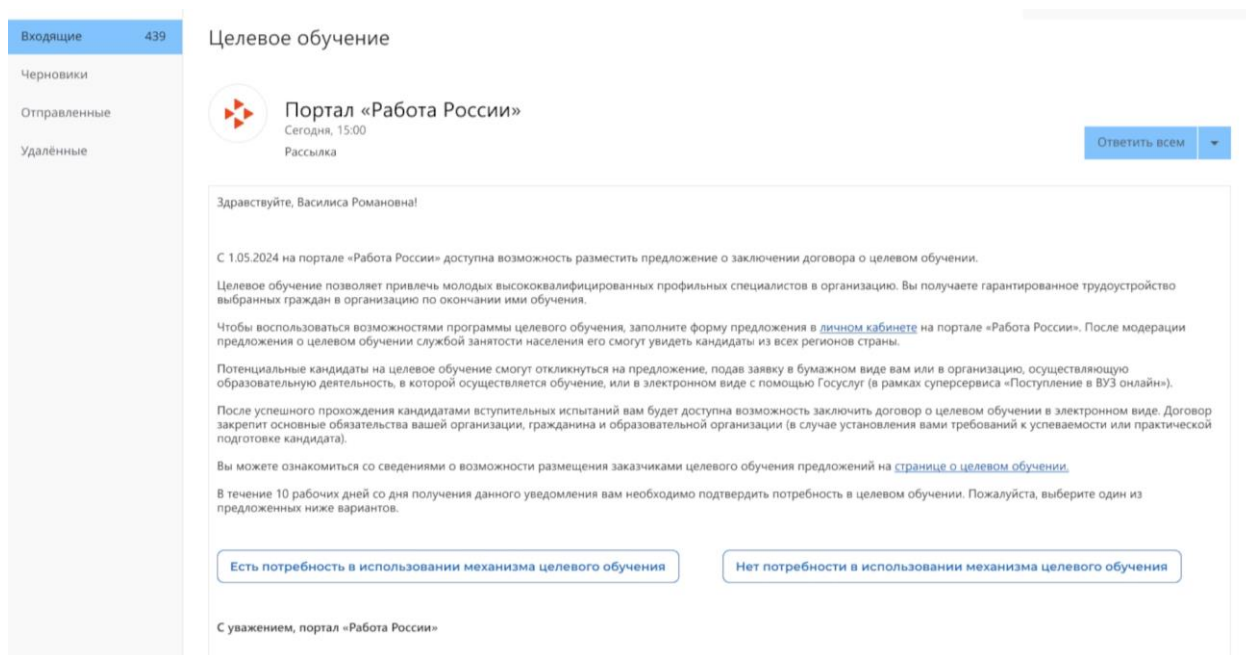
Входящие 439
Черновики
Отправленные
Удалённые

Целевое обучение

Портал «Работа России»
Сегодня, 15:00
Рассылка

Ответить всем

Здравствуйте, Василиса Романовна!

С 1.05.2024 на портале «Работа России» доступна возможность разместить предложение о заключении договора о целевом обучении.

Целевое обучение позволяет привлечь молодых высококвалифицированных профильных специалистов в организацию. Вы получаете гарантированное трудоустройство выбранных граждан в организацию по окончании ими обучения.

Чтобы воспользоваться возможностями программы целевого обучения, заполните форму предложения в личном кабинете на портале «Работа России». После модерации предложения о целевом обучении службой занятости населения его смогут увидеть кандидаты из всех регионов страны.

Потенциальные кандидаты на целевое обучение смогут откликнуться на предложение, подав заявку в бумажном виде вам или в организацию, осуществляющую образовательную деятельность, в которой осуществляется обучение, или в электронном виде с помощью Госуслуг (в рамках суперсервиса «Поступление в ВУЗ онлайн»).

После успешного прохождения кандидатами вступительных испытаний вам будет доступна возможность заключить договор о целевом обучении в электронном виде. Договор закрепит основные обязательства вашей организации, гражданина и образовательной организации (в случае установления вами требований к успеваемости или практической подготовке кандидата).

Вы можете ознакомиться со сведениями о возможности размещения заказчиками целевого обучения предложений на странице о целевом обучении.

В течение 10 рабочих дней со дня получения данного уведомления вам необходимо подтвердить потребность в целевом обучении. Пожалуйста, выберите один из предложенных ниже вариантов.

Есть потребность в использовании механизма целевого обучения

Нет потребности в использовании механизма целевого обучения

С уважением, портал «Работа России»